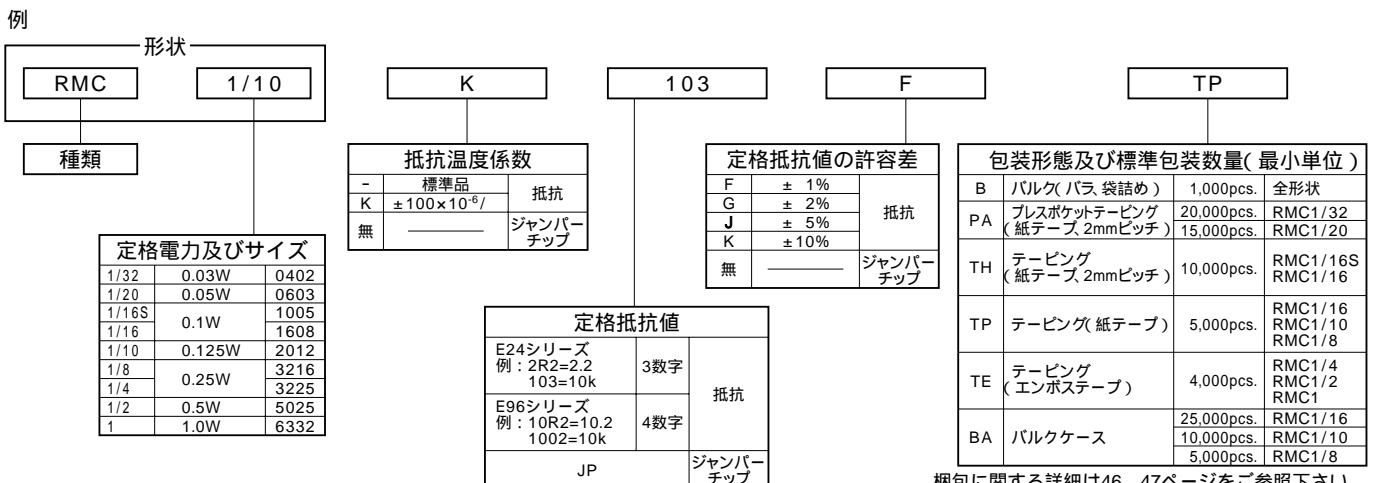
例

形状

RMC

1/10

K

103

F

TP

種類

抵抗温度係数

| - | 標準品 | 抵抗 |
|---|---|---|
| K | ±100×10$^{-6}$/ | |
| 無 | ———— | ジャンパーチップ |

定格抵抗値の許容差

| F | ± 1% | 抵抗 |
|---|---|---|
| G | ± 2% | |
| J | ± 5% | |
| K | ±10% | |
| 無 | ———— | ジャンパーチップ |

包装形態及び標準包装数量(最小単位)

| B | バルク(バラ、袋詰め) | 1,000pcs. | 全形状 |
|---|---|---|---|
| PA | プレスポケットテーピング(紙テープ、2mmピッチ) | 20,000pcs. | RMC1/32 |
| | | 15,000pcs. | RMC1/20 |
| TH | テーピング(紙テープ、2mmピッチ) | 10,000pcs. | RMC1/16S RMC1/16 |
| TP | テーピング(紙テープ) | 5,000pcs. | RMC1/16 RMC1/10 RMC1/8 |
| TE | テーピング(エンボステープ) | 4,000pcs. | RMC1/4 RMC1/2 RMC1 |
| BA | バルクケース | 25,000pcs. | RMC1/16 |
| | | 10,000pcs. | RMC1/10 |
| | | 5,000pcs. | RMC1/8 |

定格電力及びサイズ

| 1/32 | 0.03W | 0402 |
|---|---|---|
| 1/20 | 0.05W | 0603 |
| 1/16S | 0.1W | 1005 |
| 1/16 | | 1608 |
| 1/10 | 0.125W | 2012 |
| 1/8 | 0.25W | 3216 |
| 1/4 | | 3225 |
| 1/2 | 0.5W | 5025 |
| 1 | 1.0W | 6332 |

定格抵抗値

| E24シリーズ 例:2R2=2.2 103=10k | 3数字 | 抵抗 |
|---|---|---|
| E96シリーズ 例:10R2=10.2 1002=10k | 4数字 | |
| JP | | ジャンパーチップ |

梱包に関する詳細は46、47ページをご参照下さい。